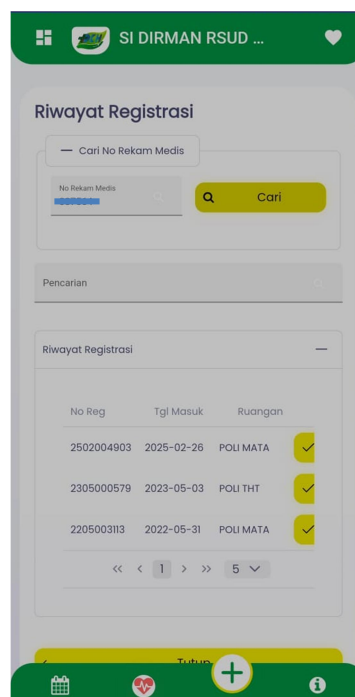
SI DIRMAN RSUD ...

Riwayat Registrasi

— Cari No Rekam Medis

No Rekam Medis
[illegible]

Cari

Pencarian

Riwayat Registrasi —

| No Reg | Tgl Masuk | Ruangan |
|---|---|---|
| 2502004903 | 2025-02-26 | POLI MATA |
| 2305000579 | 2023-05-03 | POLI THT |
| 2205003113 | 2022-05-31 | POLI MATA |

« < 1 > » 5

Tutup